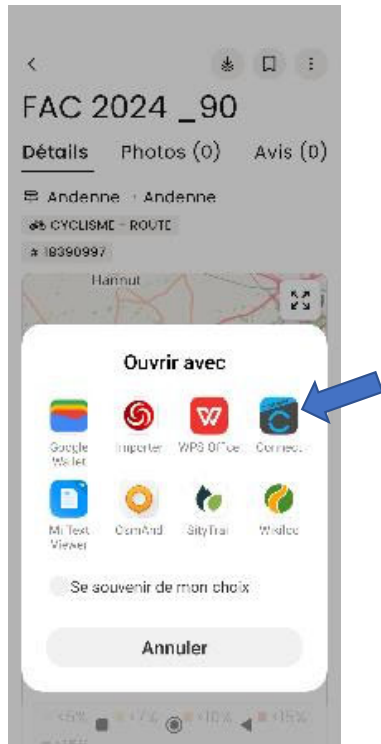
<

FAC 2024 _90

Détails Photos (0) Avis (0)

Andenne · Andenne

CYCLISME - ROUTE

# 18390997

Hannut

Ouvrir avec

Google Wallet

Importer

WPS Office

Connect

Mi Text Viewer

OsmAnd

SityTrail

Wikiloc

Se souvenir de mon choix

Annuler